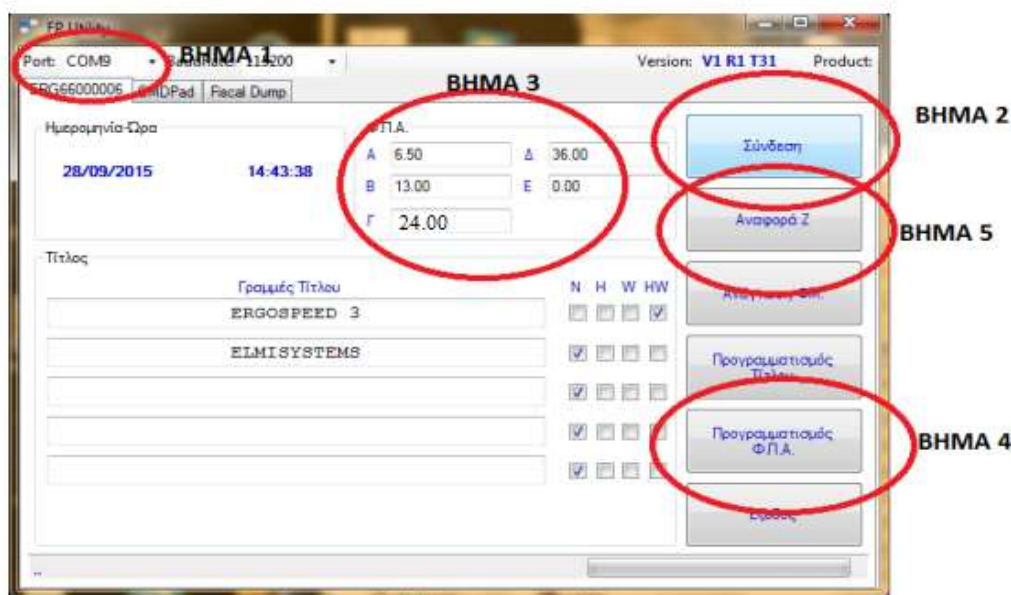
FP Utility

Port: COM9 BHMA 1 Baudrate 115200

Version: V1 R1 T31 Product:

ERG66000005 | EMDPad | Fiscal Dump

BHMA 3

BHMA 2

Ημερομηνία-Ώρα

28/09/2015 14:43:38

Φ.Π.Α.

| | | | |
|---|---|---|---|
| Α | 6.50 | Δ | 36.00 |
| Β | 13.00 | Ε | 0.00 |
| Γ | 24.00 | | |

Σύνδεση

Αναφορά Ζ

BHMA 5

Τίτλος

Γραμμές Τίτλου

N H W HW

ERGOSPEED 3

ELMISYSTEMS

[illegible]

Προγραμματισμός Τίτλου

Προγραμματισμός Φ.Π.Α.

BHMA 4

Έξοδος

..